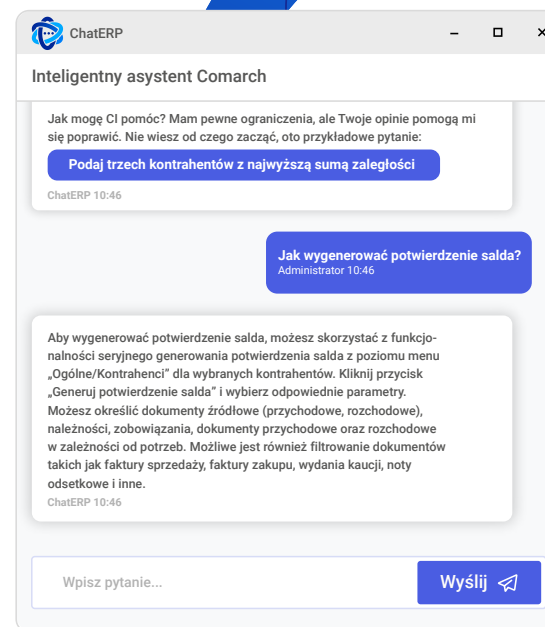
ChatERP

–

□

×

Inteligentny asystent Comarch

Jak mogę CI pomóc? Mam pewne ograniczenia, ale Twoje opinie pomogą mi się poprawić. Nie wiesz od czego zacząć, oto przykładowe pytanie:

Podaj trzech kontrahentów z najwyższą sumą zaległości

ChatERP 10:46

Jak wygenerować potwierdzenie salda?
Administrator 10:46

Aby wygenerować potwierdzenie salda, możesz skorzystać z funkcjonalności seryjnego generowania potwierdzenia salda z poziomu menu „Ogólne/Kontrahenci" dla wybranych kontrahentów. Kliknij przycisk „Generuj potwierdzenie salda" i wybierz odpowiednie parametry. Możesz określić dokumenty źródłowe (przychodowe, rozchodowe), należności, zobowiązania, dokumenty przychodowe oraz rozchodowe w zależności od potrzeb. Możliwe jest również filtrowanie dokumentów takich jak faktury sprzedaży, faktury zakupu, wydania kaucji, noty odsetkowe i inne.

ChatERP 10:46

Wpisz pytanie...

Wyślij